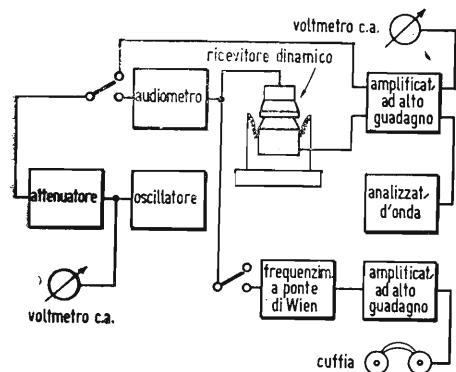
voltmetro c.a.

ricevitore dinamico

audiometro

amplificat. ad alto guadagno

attenuatore

oscillatore

analizzat. d'onda

frequenzim. a ponte di Wien

amplificat. ad alto guadagno

voltmetro c.a.

cuffia